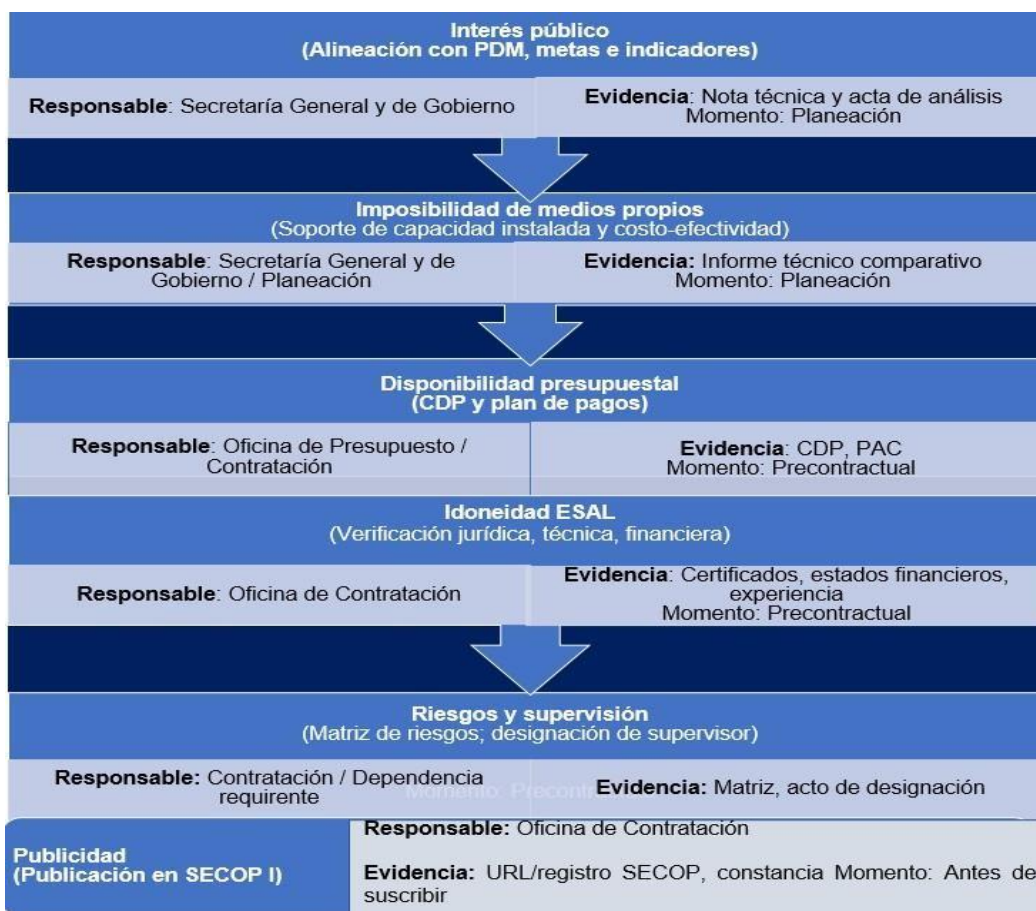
**Interés público**
**(Alineación con PDM, metas e indicadores)**

**Responsable**: Secretaría General y de Gobierno

**Evidencia**: Nota técnica y acta de análisis
Momento: Planeación

**Imposibilidad de medios propios**
(Soporte de capacidad instalada y costo-efectividad)

**Responsable**: Secretaría General y de Gobierno / Planeación

**Evidencia:** Informe técnico comparativo
Momento: Planeación

**Disponibilidad presupuestal**
**(CDP y plan de pagos)**

**Responsable**: Oficina de Presupuesto / Contratación

**Evidencia**: CDP, PAC
Momento: Precontractual

**Idoneidad ESAL**
(Verificación jurídica, técnica, financiera)

**Responsable**: Oficina de Contratación

**Evidencia**: Certificados, estados financieros, experiencia
Momento: Precontractual

**Riesgos y supervisión**
(Matriz de riesgos; designación de supervisor)

**Responsable:** Contratación / Dependencia requirente

Momento: Precont

**Evidencia:** Matriz, acto de designación

**Publicidad**
**(Publicación en SECOP I)**

**Responsable:** Oficina de Contratación

**Evidencia:** URL/registro SECOP, constancia Momento: Antes de suscribir